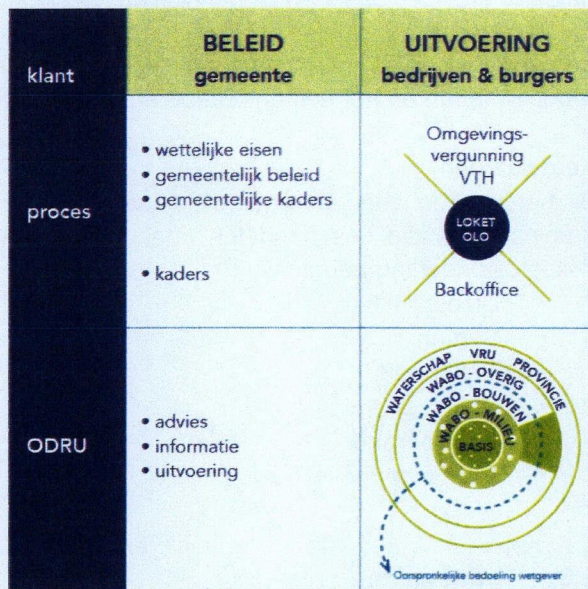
| klant | BELEID gemeente | UITVOERING bedrijven & burgers |
|---|---|---|
| proces | • wettelijke eisen<br>• gemeentelijk beleid<br>• gemeentelijke kaders<br><br>• kaders | Omgevings-vergunning VTH<br>LOKET OLO<br>Backoffice |
| ODRU | • advies<br>• informatie<br>• uitvoering | WATERSCHAP VRU PROVINCIE<br>WABO - OVERIG<br>WABO - BOUWEN<br>WABO - MILIEU<br>BASIS<br>Oorspronkelijke bedoeling wetgever |